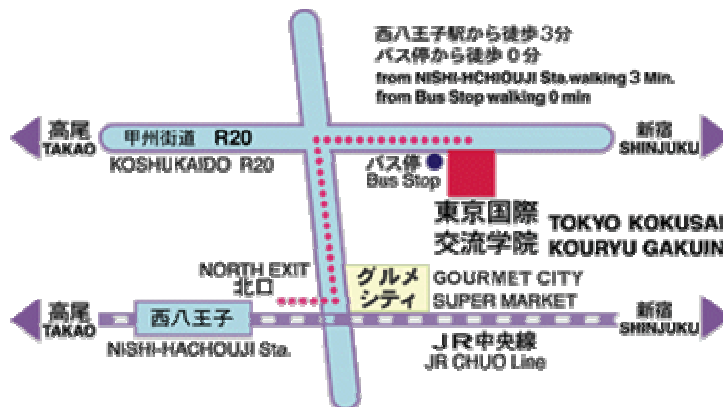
西八王子駅から徒歩３分
バス停から徒歩０分
from NISHI-HCHIOUJI Sta.walking 3 Min.
from Bus Stop walking 0 min

高尾
TAKAO

甲州街道 R20
KOSHUKAIDO R20

新宿
SHINJUKU

バス停
Bus Stop

東京国際
交流学院

TOKYO KOKUSAI
KOURYU GAKUIN

NORTH EXIT
北口

グルメ
シティ

GOURMET CITY
SUPER MARKET

高尾
TAKAO

西八王子
NISHI-HACHOUJI Sta.

新宿
SHINJUKU

ＪＲ中央線
JR CHUO Line